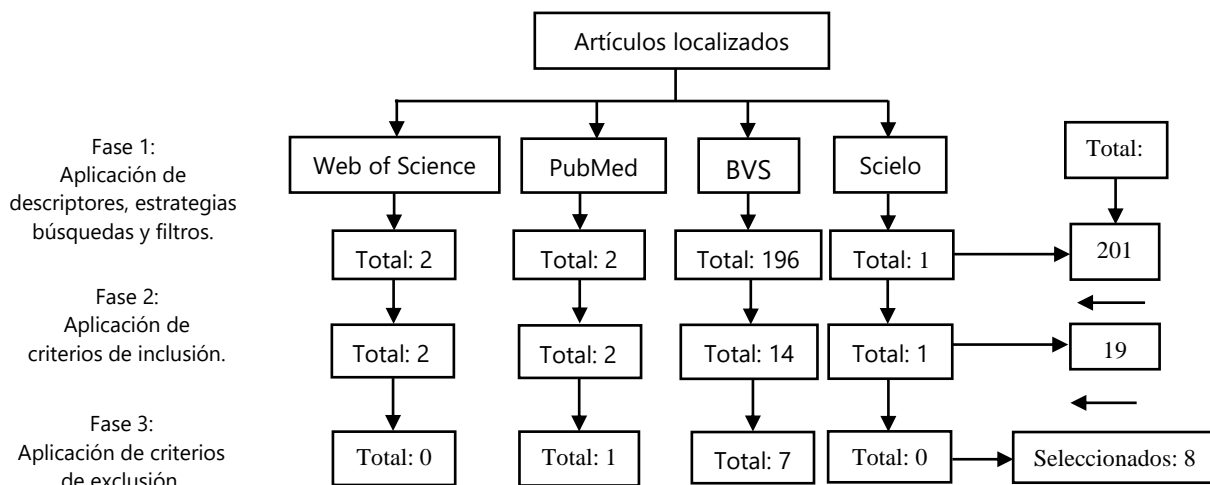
Artículos localizados

Fase 1:
Aplicación de descriptores, estrategias búsquedas y filtros.

Fase 2:
Aplicación de criterios de inclusión.

Fase 3:
Aplicación de criterios de exclusión.

Web of Science
PubMed
BVS
Scielo
Total:

Total: 2
Total: 2
Total: 196
Total: 1
201

Total: 2
Total: 2
Total: 14
Total: 1
19

Total: 0
Total: 1
Total: 7
Total: 0
Seleccionados: 8